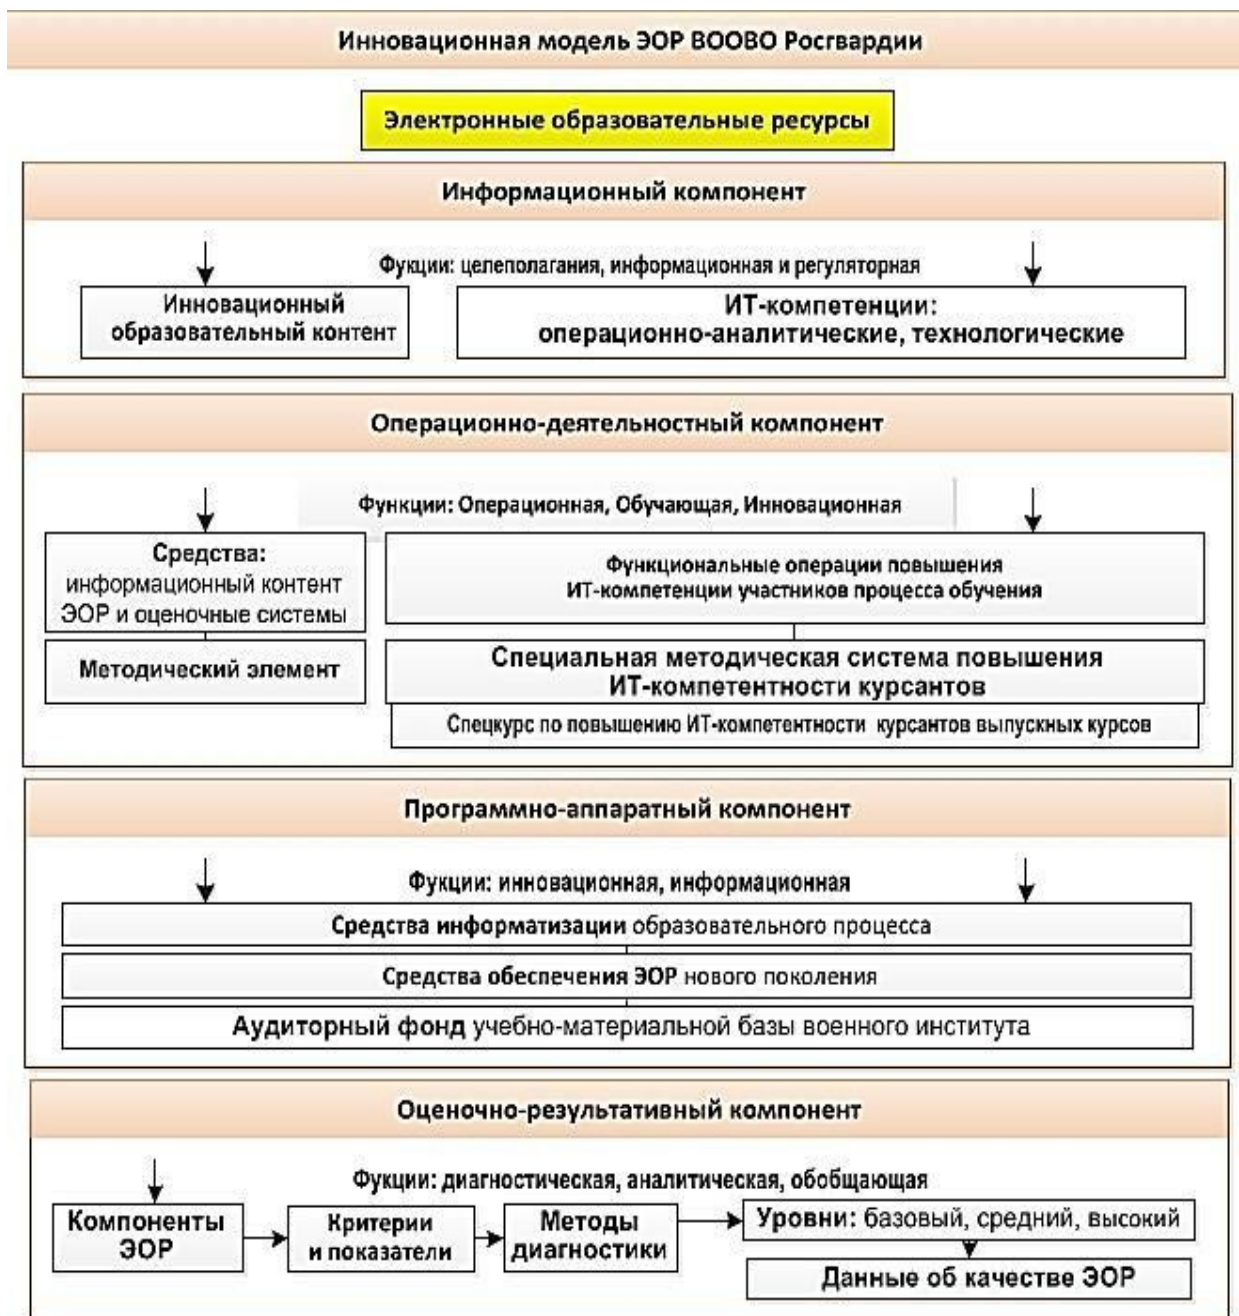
Инновационная модель ЭОР ВООВО Росгвардии

Электронные образовательные ресурсы

Информационный компонент

Фукции: целеполагания, информационная и регуляторная

Инновационный образовательный контент

ИТ-компетенции: операционно-аналитические, технологические

Операционно-деятельностный компонент

Функции: Операционная, Обучающая, Инновационная

Средства: информационный контент ЭОР и оценочные системы

Методический элемент

Функциональные операции повышения ИТ-компетенции участников процесса обучения

Специальная методическая система повышения ИТ-компетентности курсантов

Спецкурс по повышению ИТ-компетентности курсантов выпускных курсов

Программно-аппаратный компонент

Фукции: инновационная, информационная

Средства информатизации образовательного процесса

Средства обеспечения ЭОР нового поколения

Аудиторный фонд учебно-материальной базы военного института

Оценочно-результативный компонент

Фукции: диагностическая, аналитическая, обобщающая

Компоненты ЭОР

Критерии и показатели

Методы диагностики

Уровни: базовый, средний, высокий

Данные об качестве ЭОР